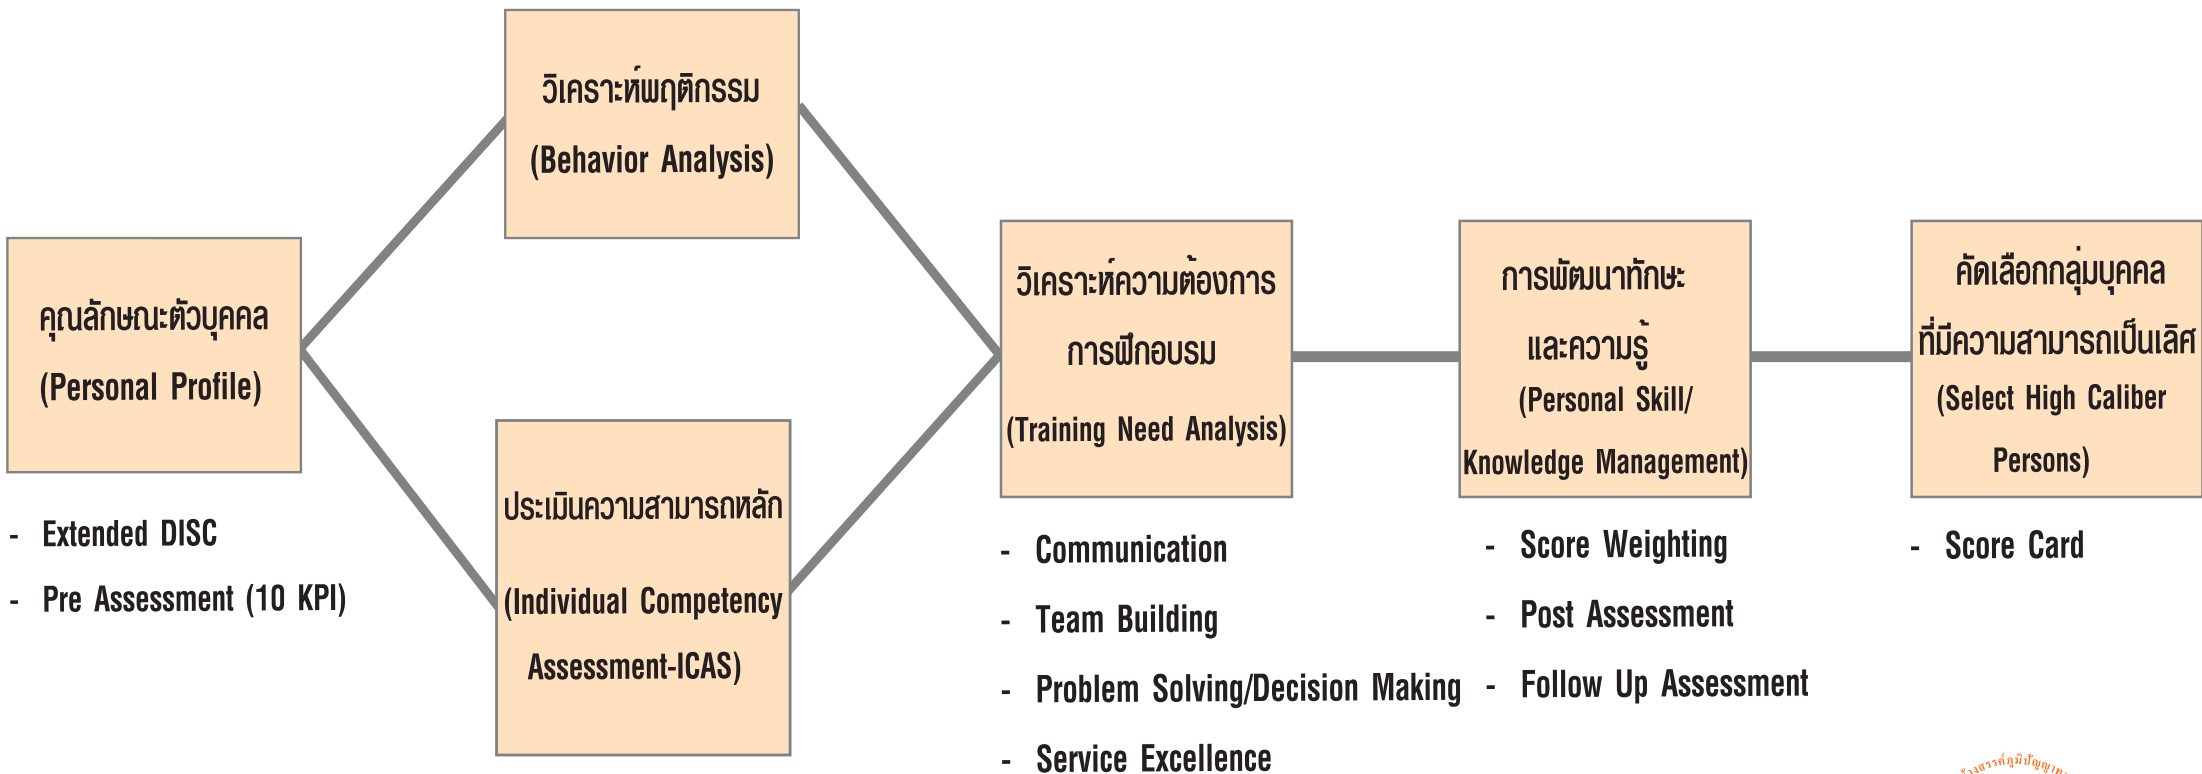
คุณลักษณะตัวบุคคล
(Personal Profile)

- Extended DISC
- Pre Assessment (10 KPI)

วิเคราะห์พฤติกรรม
(Behavior Analysis)

ประเมินความสามารถหลัก
(Individual Competency Assessment-ICAS)

วิเคราะห์ความต้องการการฝึกอบรม
(Training Need Analysis)

- Communication
- Team Building
- Problem Solving/Decision Making
- Service Excellence

การพัฒนาทักษะและความรู้
(Personal Skill/ Knowledge Management)

- Score Weighting
- Post Assessment
- Follow Up Assessment

คัดเลือกกลุ่มบุคคลที่มีความสามารถเป็นเลิศ
(Select High Caliber Persons)

- Score Card

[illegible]